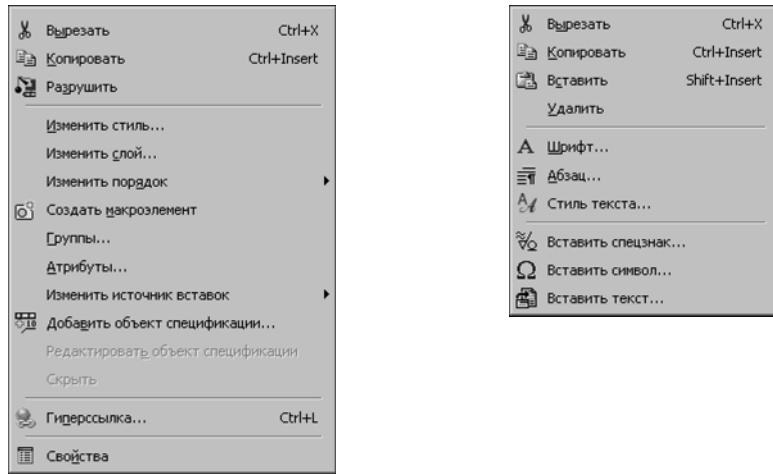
Вырезать Ctrl+X
Копировать Ctrl+Insert
Разрушить

Изменить стиль...
Изменить слой...
Изменить порядок
Создать макроэлемент
Группы...
Атрибуты...
Изменить источник вставок
Добавить объект спецификации...
Редактировать объект спецификации
Скрыть

Гиперссылка... Ctrl+L

Свойства

Вырезать Ctrl+X
Копировать Ctrl+Insert
Вставить Shift+Insert
Удалить

Шрифт...
Абзац...
Стиль текста...

Вставить спецзнак...
Вставить символ...
Вставить текст...